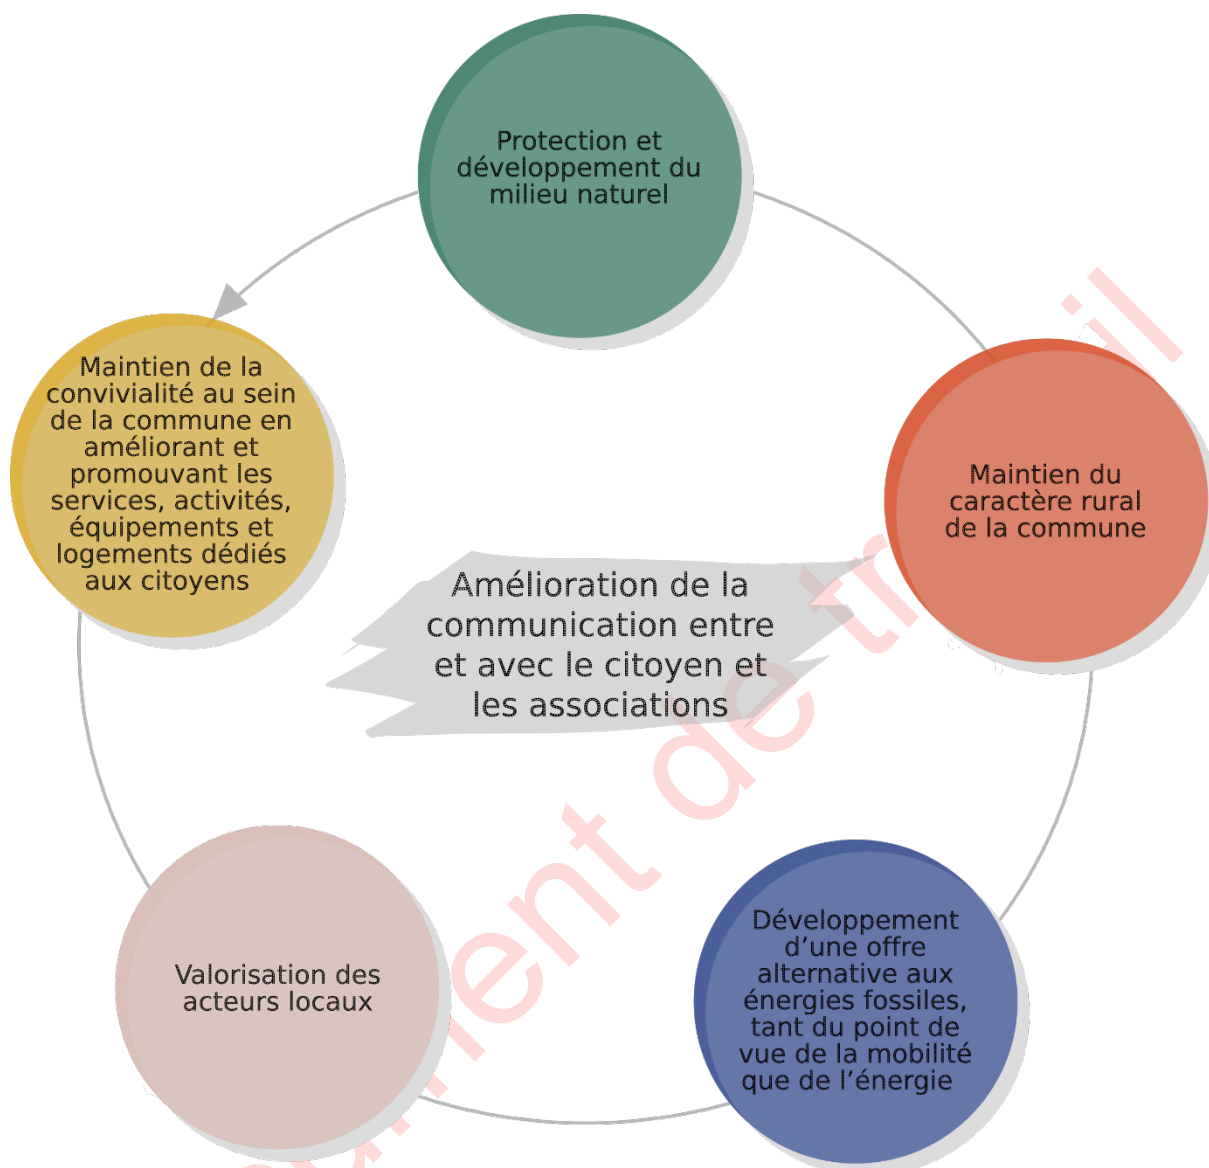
Protection et développement du milieu naturel

Maintien du caractère rural de la commune

Développement d'une offre alternative aux énergies fossiles, tant du point de vue de la mobilité que de l'énergie

Valorisation des acteurs locaux

Maintien de la convivialité au sein de la commune en améliorant et promouvant les services, activités, équipements et logements dédiés aux citoyens

Amélioration de la communication entre et avec le citoyen et les associations

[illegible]ment de travail